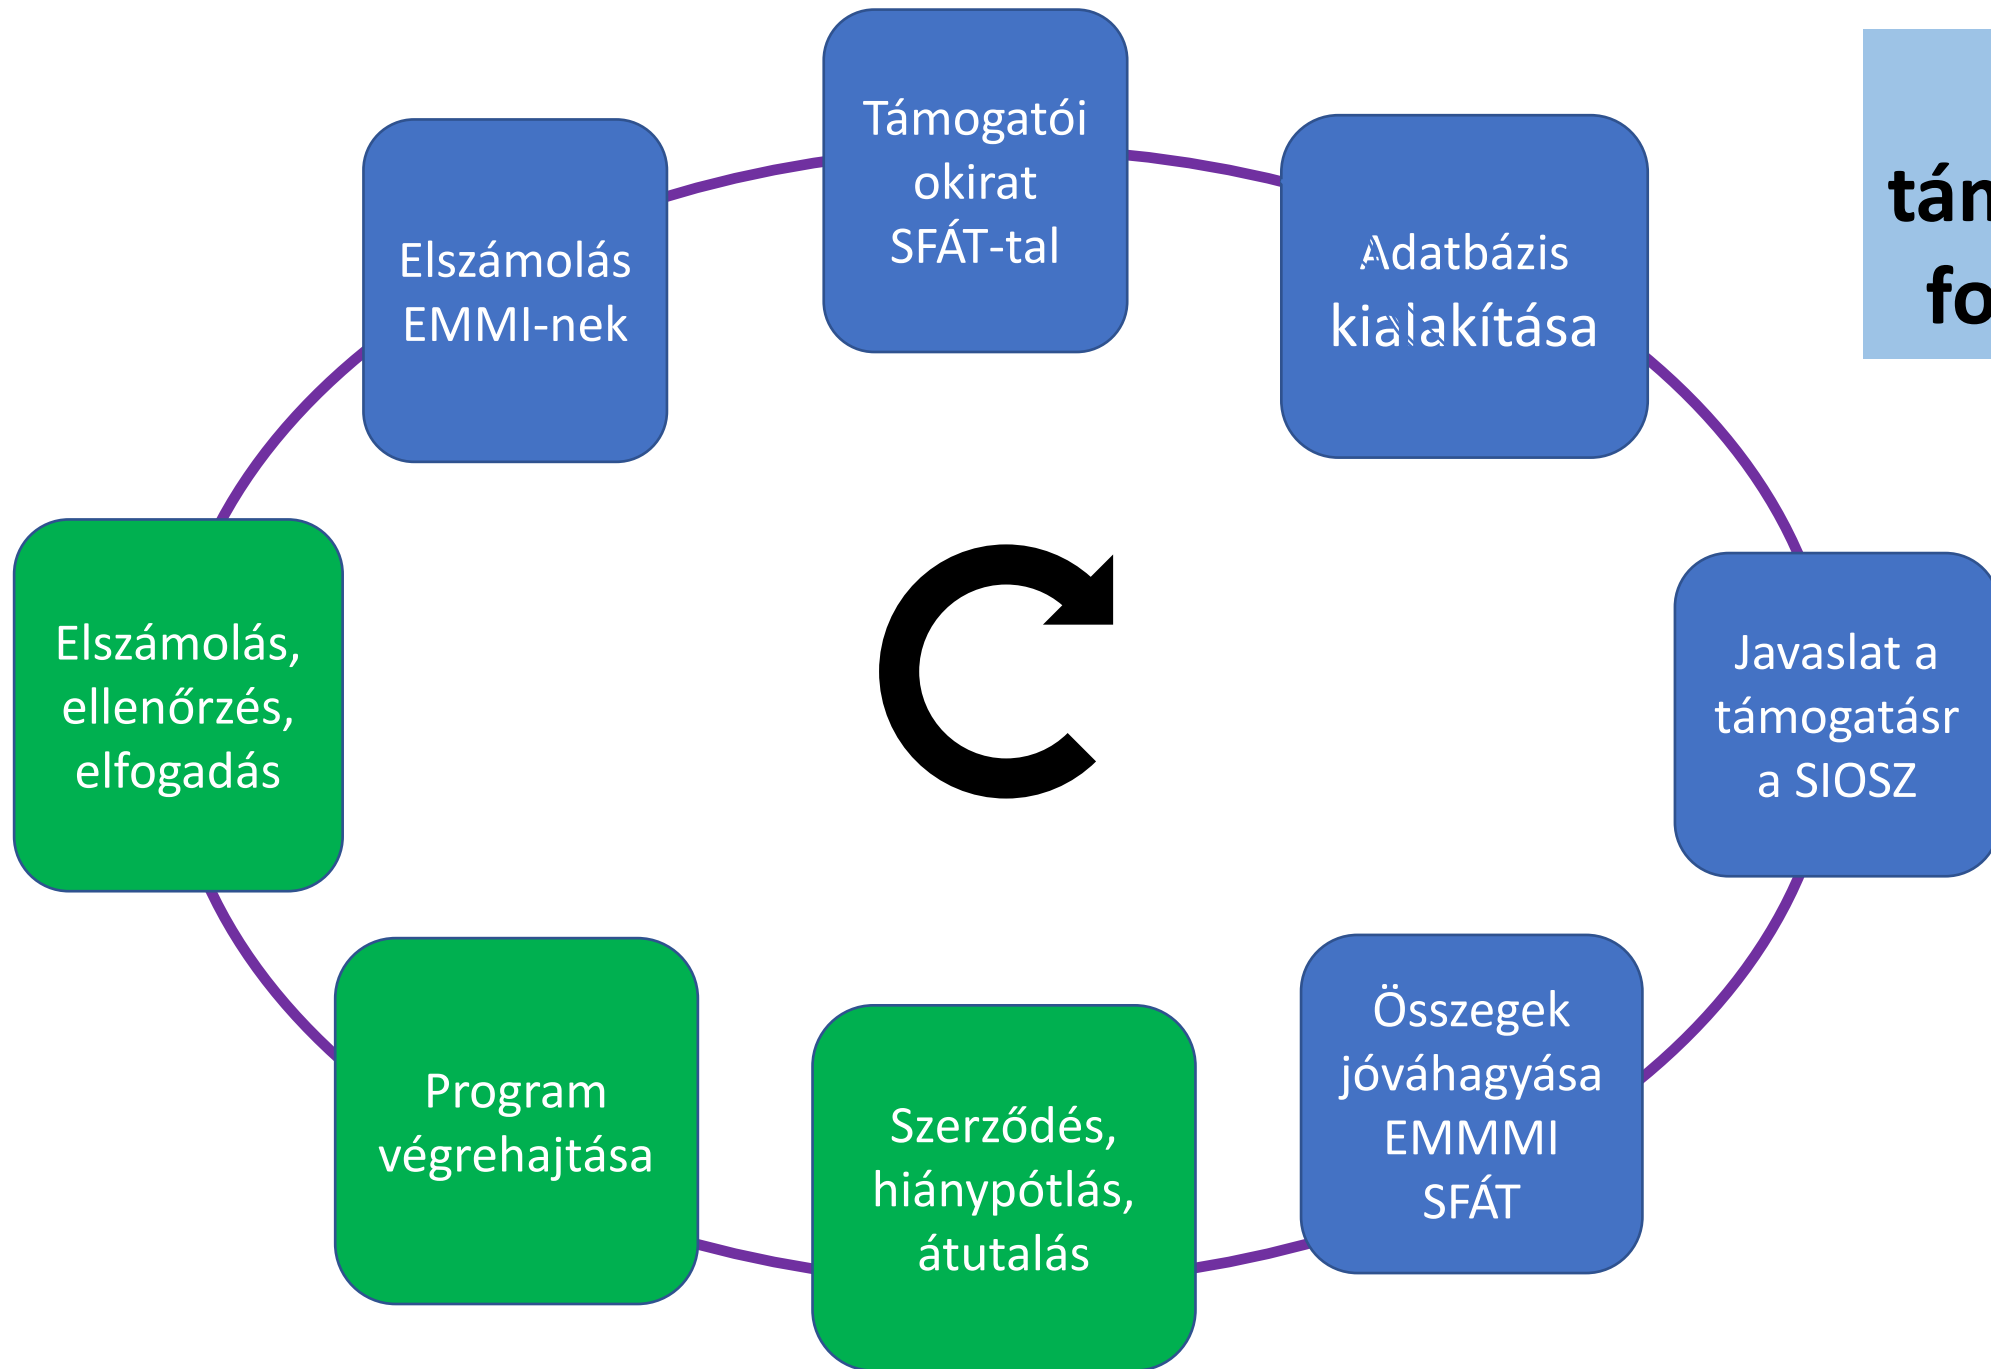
Támogatói okirat SFÁT-tal

Adatbázis kialakítása

Javaslat a támogatásr a SIOSZ

Összegek jóváhagyása EMMMI SFÁT

Szerződés, hiánypótlás, átutalás

Program végrehajtása

Elszámolás, ellenőrzés, elfogadás

Elszámolás EMMI-nek

tám
fo